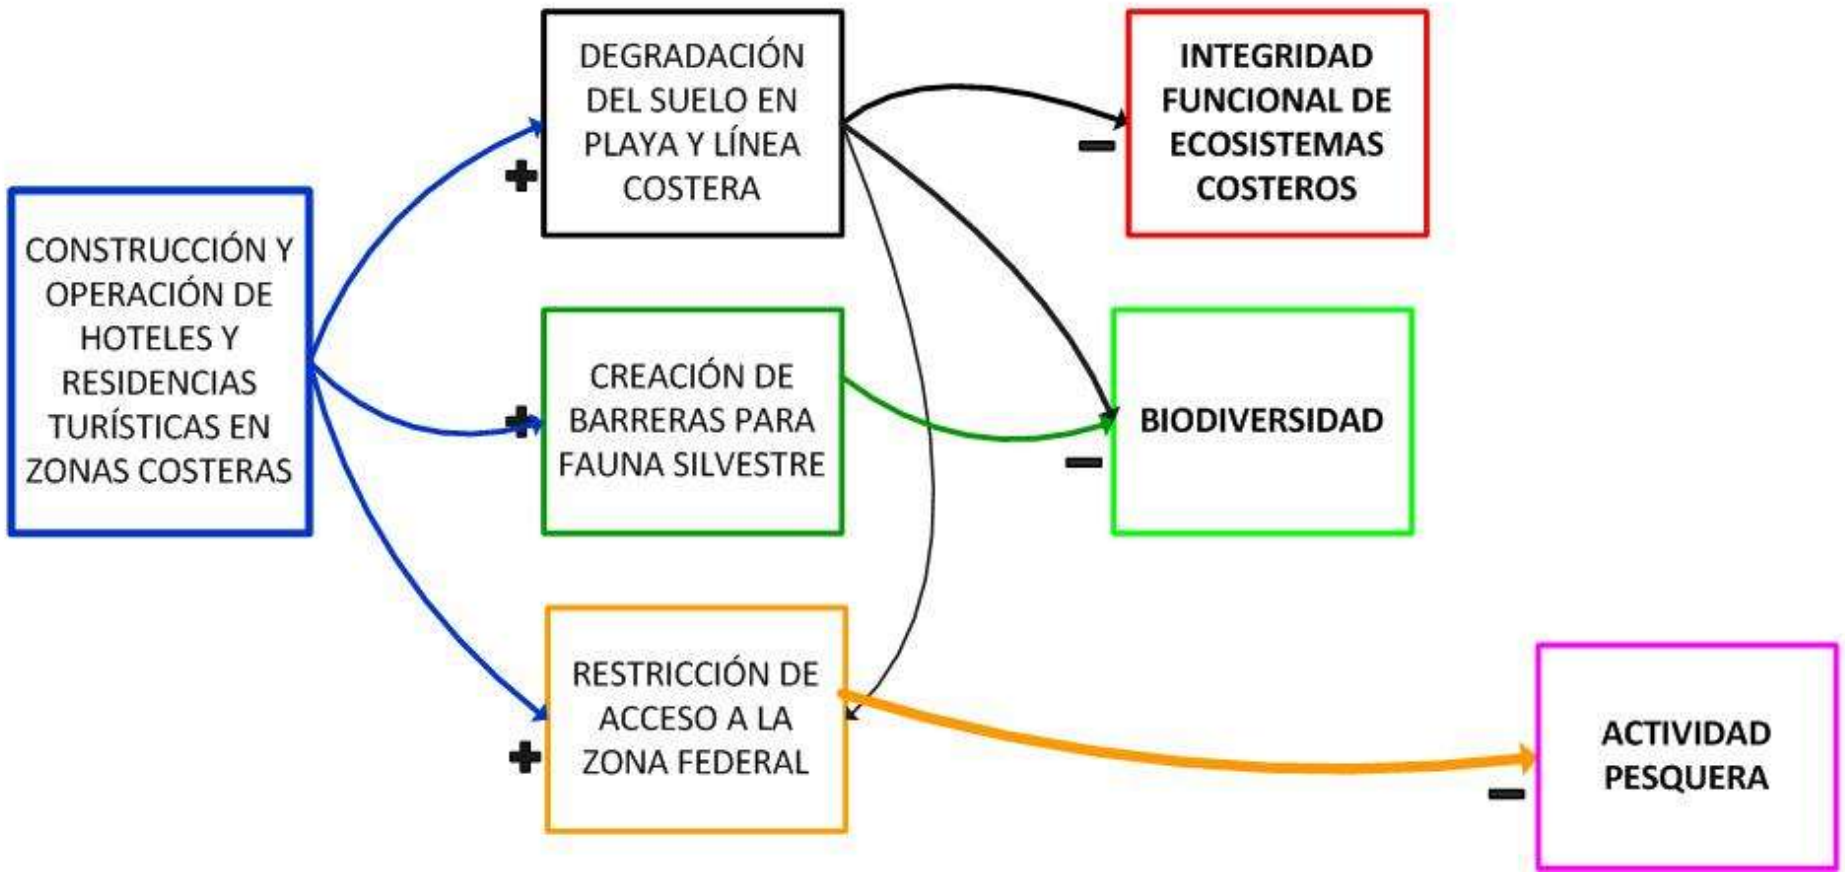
CONSTRUCCIÓN Y OPERACIÓN DE HOTELES Y RESIDENCIAS TURÍSTICAS EN ZONAS COSTERAS

+

DEGRADACIÓN DEL SUELO EN PLAYA Y LÍNEA COSTERA

+

CREACIÓN DE BARRERAS PARA FAUNA SILVESTRE

+

RESTRICCIÓN DE ACCESO A LA ZONA FEDERAL

−

INTEGRIDAD FUNCIONAL DE ECOSISTEMAS COSTEROS

−

BIODIVERSIDAD

−

ACTIVIDAD PESQUERA